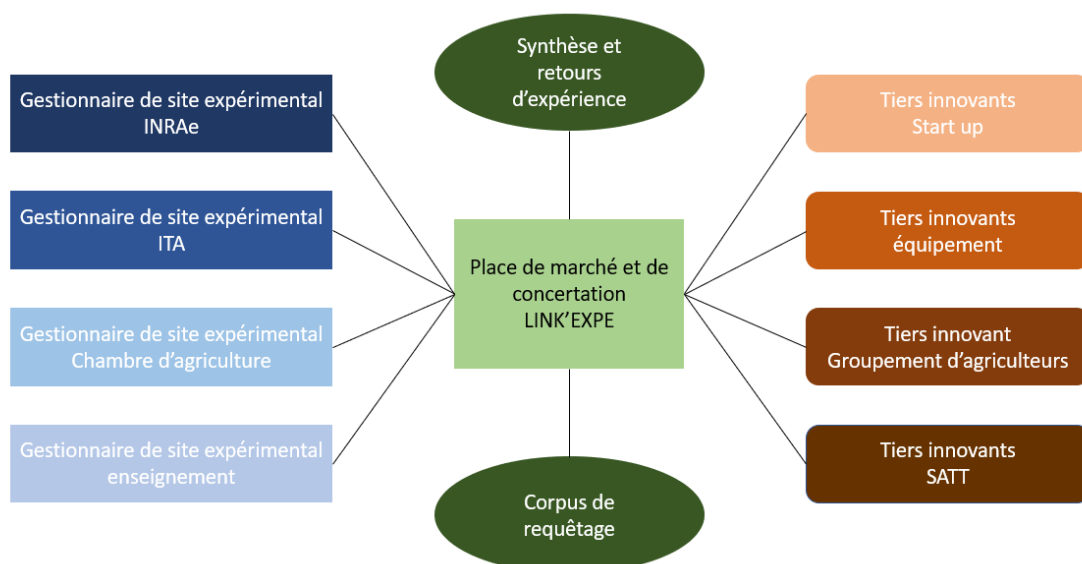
Synthèse et retours d'expérience

Gestionnaire de site expérimental INRAe

Gestionnaire de site expérimental ITA

Gestionnaire de site expérimental Chambre d'agriculture

Gestionnaire de site expérimental enseignement

Place de marché et de concertation LINK'EXPE

Tiers innovants Start up

Tiers innovants équipement

Tiers innovant Groupement d'agriculteurs

Tiers innovants SATT

Corpus de requêtage